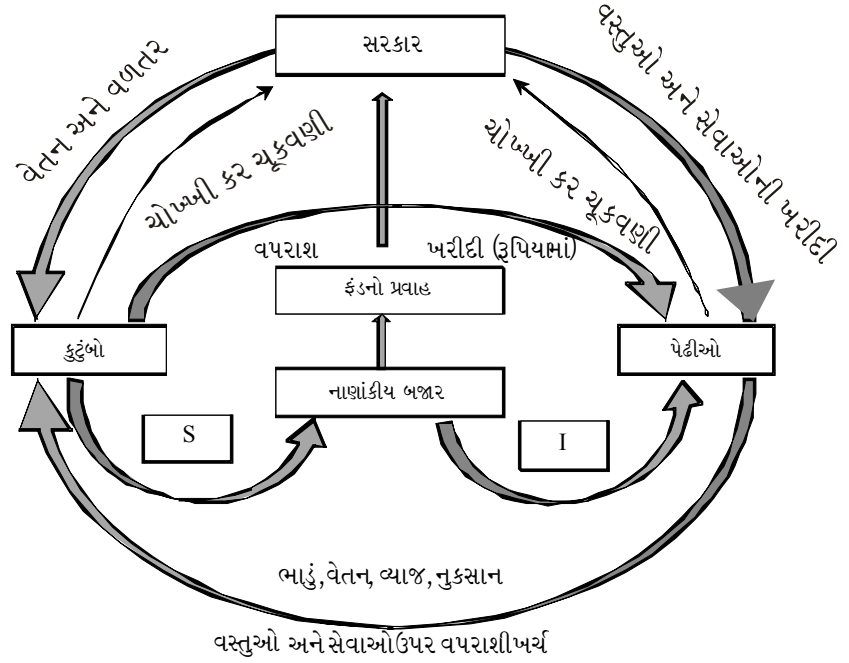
સરકાર

વેતન અને વળતર

ચોખ્ખી કર ચૂકવણી

વસ્તુઓ અને સેવાઓની ખરીદી

ચોખ્ખી કર ચૂકવણી

વપરાશ

ખરીદી (રૂપિયામાં)

ફંડનો પ્રવાહ

કુટુંબો

પેઢીઓ

નાણાંકીય બજાર

S

I

ભાડું, વેતન, વ્યાજ, નુકસાન

વસ્તુઓ અને સેવાઓઉપર વપરાશીખર્ચ